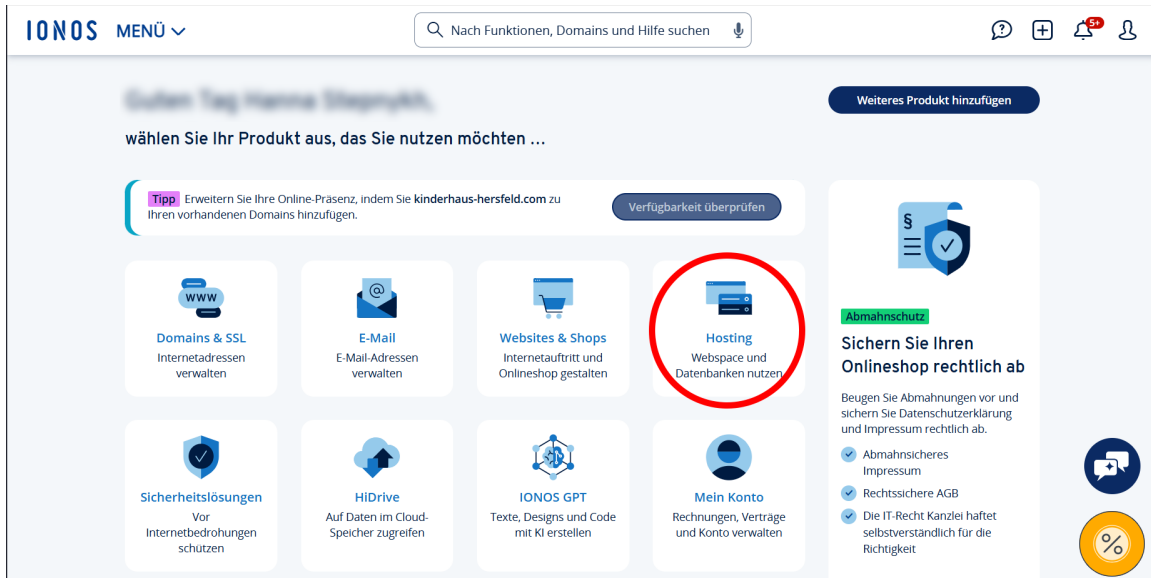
IONOS MENÜ

Nach Funktionen, Domains und Hilfe suchen

5+

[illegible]

Weiteres Produkt hinzufügen

wählen Sie Ihr Produkt aus, das Sie nutzen möchten ...

Tipp Erweitern Sie Ihre Online-Präsenz, indem Sie kinderhaus-hersfeld.com zu Ihren vorhandenen Domains hinzufügen.

Verfügbarkeit überprüfen

www

Domains & SSL
Internetadressen verwalten

E-Mail
E-Mail-Adressen verwalten

Websites & Shops
Internetauftritt und Onlineshop gestalten

Hosting
Webspace und Datenbanken nutzen

Sicherheitslösungen
Vor Internetbedrohungen schützen

HiDrive
Auf Daten im Cloud-Speicher zugreifen

IONOS GPT
Texte, Designs und Code mit KI erstellen

Mein Konto
Rechnungen, Verträge und Konto verwalten

§

Abmahnschutz

Sichern Sie Ihren Onlineshop rechtlich ab

Beugen Sie Abmahnungen vor und sichern Sie Datenschutzerklärung und Impressum rechtlich ab.

Abmahnsicheres Impressum

Rechtssichere AGB

Die IT-Recht Kanzlei haftet selbstverständlich für die Richtigkeit

%